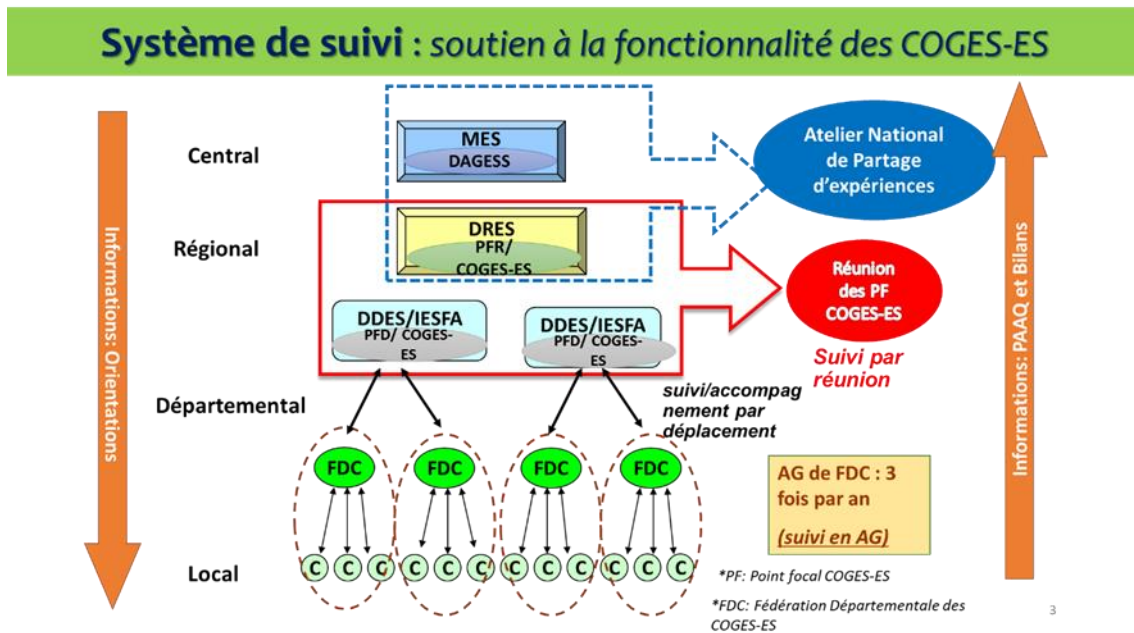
Système de suivi : soutien à la fonctionnalité des COGES-ES

Informations: Orientations

Central

Régional

Départemental

Local

MES
DAGESS

DRES
PFR/
COGES-ES

DDES/IESFA
PFD/ COGES-ES

DDES/IESFA
PFD/ COGES-ES

Atelier National de Partage d'expériences

Réunion des PF COGES-ES

Suivi par réunion

suivi/accompagnement par déplacement

FDC

FDC

FDC

FDC

C C C C C C C C C C C C

AG de FDC : 3 fois par an

(suivi en AG)

*PF: Point focal COGES-ES

*FDC: Fédération Départementale des COGES-ES

Informations: PAAQ et Bilans

3